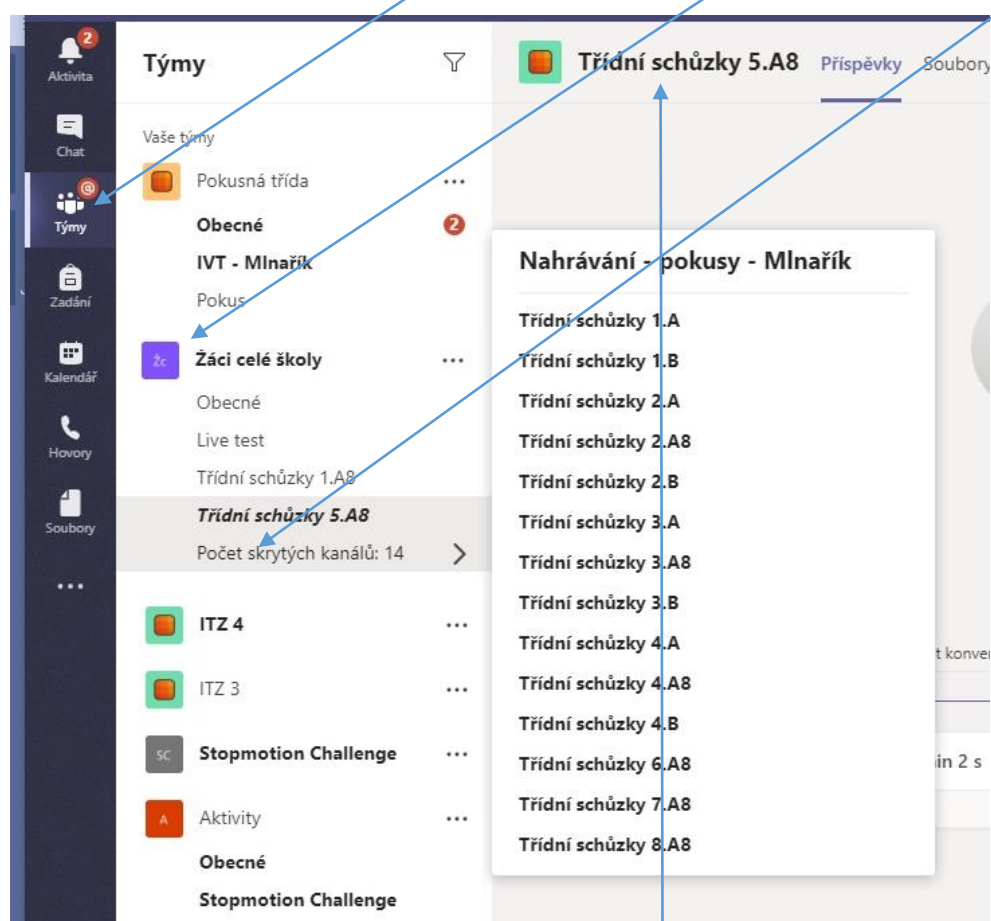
2
Aktivita
Chat
@
Týmy
Zadání
Kalendář
Hovory
Soubory
...

Týmy

Vaše týmy
Pokusná třída ...
Obecné 2
IVT - Mlnařík
Pokus
Žc
Žáci celé školy ...
Obecné
Live test
Třídní schůzky 1.A8
Třídní schůzky 5.A8
Počet skrytých kanálů: 14
ITZ 4 ...
ITZ 3 ...
SC
Stopmotion Challenge ...
A
Aktivity ...
Obecné
Stopmotion Challenge

Třídní schůzky 5.A8 Příspěvky Soubory

Nahrávání - pokusy - Mlnařík
Třídní schůzky 1.A
Třídní schůzky 1.B
Třídní schůzky 2.A
Třídní schůzky 2.A8
Třídní schůzky 2.B
Třídní schůzky 3.A
Třídní schůzky 3.A8
Třídní schůzky 3.B
Třídní schůzky 4.A
Třídní schůzky 4.A8
Třídní schůzky 4.B
Třídní schůzky 6.A8
Třídní schůzky 7.A8
Třídní schůzky 8.A8

t konver
in 2 s